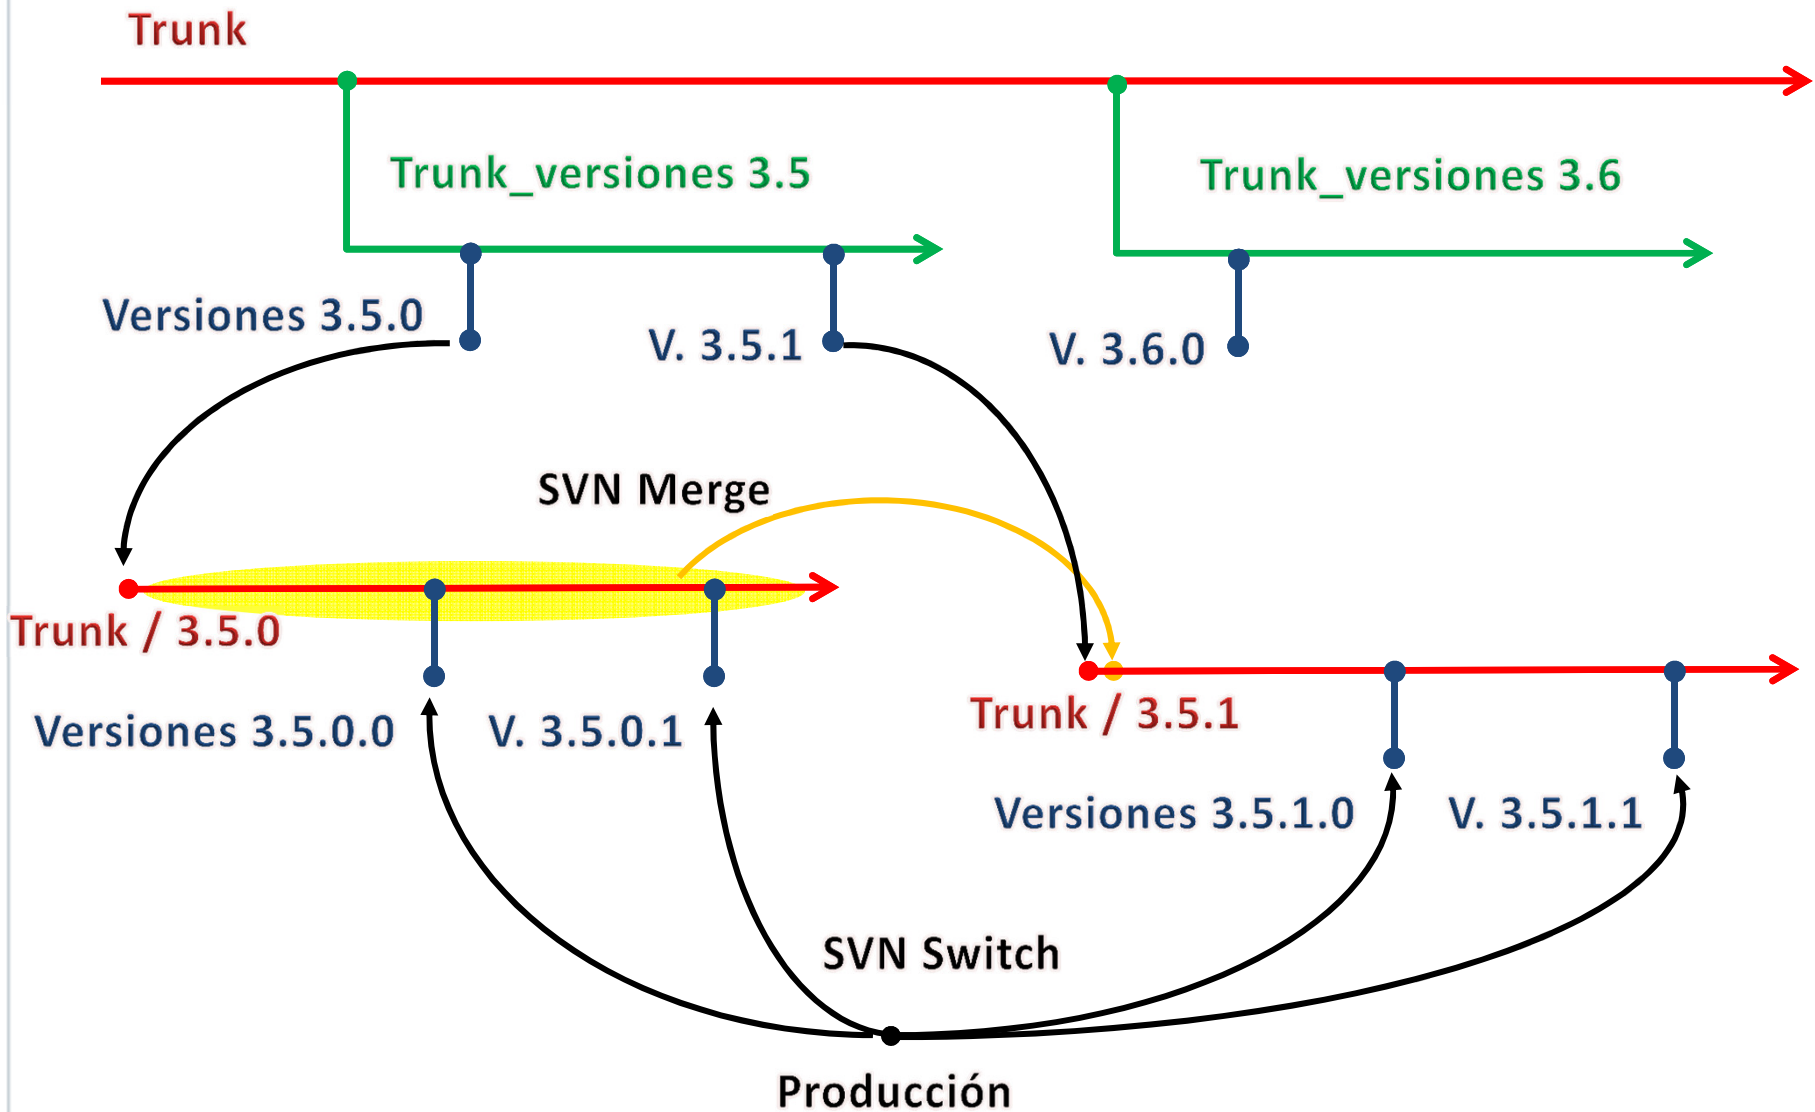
Trunk

Trunk_versiones 3.5

Trunk_versiones 3.6

Versiones 3.5.0

V. 3.5.1

V. 3.6.0

SVN Merge

Trunk / 3.5.0

Versiones 3.5.0.0

V. 3.5.0.1

Trunk / 3.5.1

Versiones 3.5.1.0

V. 3.5.1.1

SVN Switch

Producción